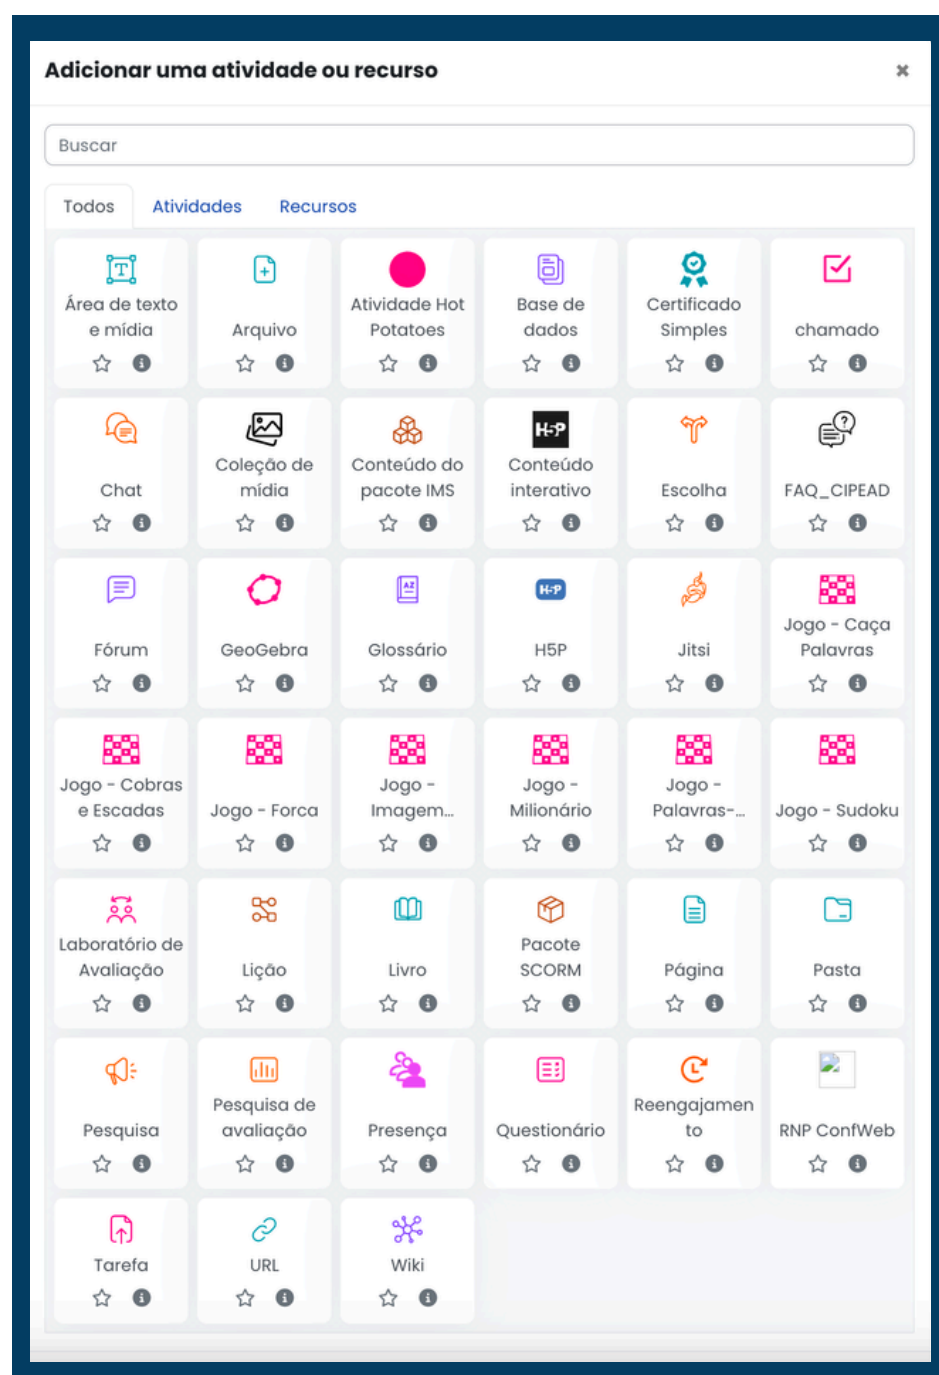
Adicionar uma atividade ou recurso

×

Buscar

Todos Atividades Recursos

Área de texto e mídia

Arquivo

Atividade Hot Potatoes

Base de dados

Certificado Simples

chamado

Chat

Coleção de mídia

Conteúdo do pacote IMS

H-P

Conteúdo interativo

Escolha

FAQ_CIPEAD

Fórum

GeoGebra

Glossário

H-P

H5P

Jitsi

Jogo - Caça Palavras

Jogo - Cobras e Escadas

Jogo - Forca

Jogo - Imagem...

Jogo - Milionário

Jogo - Palavras-...

Jogo - Sudoku

Laboratório de Avaliação

Lição

Livro

Pacote SCORM

Página

Pasta

Pesquisa

Pesquisa de avaliação

Presença

Questionário

Reengajamento

RNP ConfWeb

Tarefa

URL

Wiki